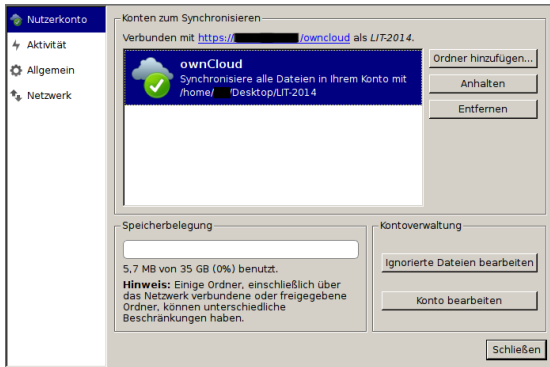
Nutzerkonto
Aktivität
Allgemein
Netzwerk

Konten zum Synchronisieren

Verbunden mit https://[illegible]/owncloud als LIT-2014.

ownCloud
Synchronisiere alle Dateien in Ihrem Konto mit /home/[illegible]/Desktop/LIT-2014

Ordner hinzufügen...
Anhalten
Entfernen

Speicherbelegung

5,7 MB von 35 GB (0%) benutzt.

Hinweis: Einige Ordner, einschließlich über das Netzwerk verbundene oder freigegebene Ordner, können unterschiedliche Beschränkungen haben.

Kontoverwaltung

Ignorierte Dateien bearbeiten

Konto bearbeiten

Schließen